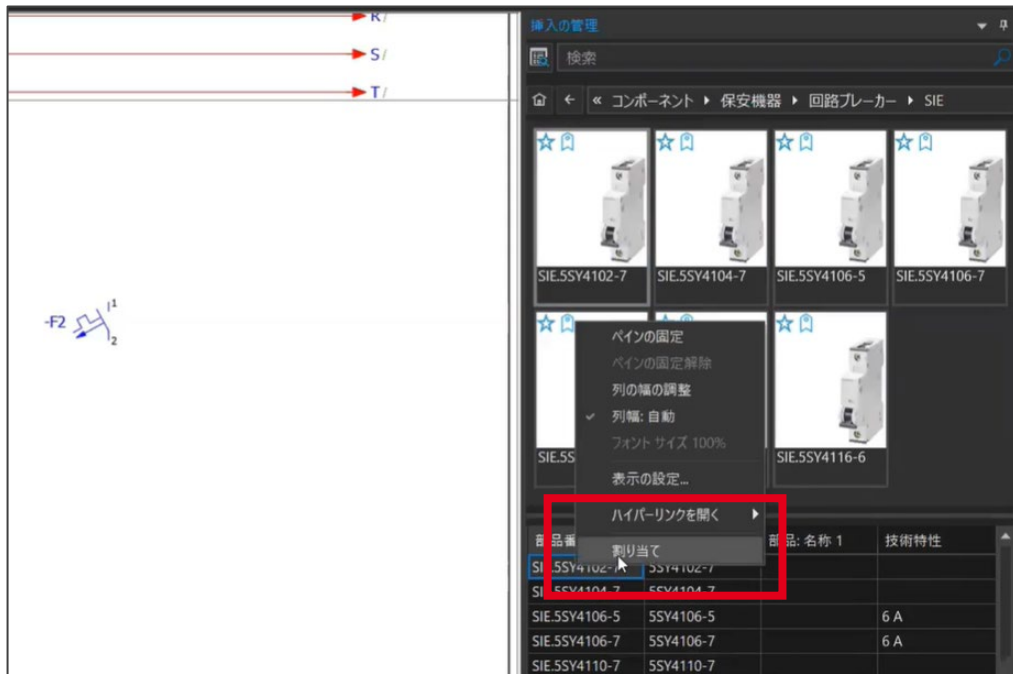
R/
S/
T/

-F2 1 2

挿入の管理

検索

« コンポーネント ▸ 保安機器 ▸ 回路ブレーカー ▸ SIE

SIE.5SY4102-7
SIE.5SY4104-7
SIE.5SY4106-5
SIE.5SY4106-7
SIE.5S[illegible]
SIE.5SY4116-6

ペインの固定
ペインの固定解除
列の幅の調整
✓ 列幅: 自動
フォント サイズ 100%
表示の設定...
ハイパーリンクを開く ▸
割り当て

| 部品番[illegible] | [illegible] | 部品: 名称 1 | 技術特性 |
|---|---|---|---|
| SIE.5SY4102-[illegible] | 5SY4102-7 | | |
| SIE.5SY4104-7 | 5SY4104-7 | | |
| SIE.5SY4106-5 | 5SY4106-5 | | 6 A |
| SIE.5SY4106-7 | 5SY4106-7 | | 6 A |
| SIE.5SY4110-7 | 5SY4110-7 | | |